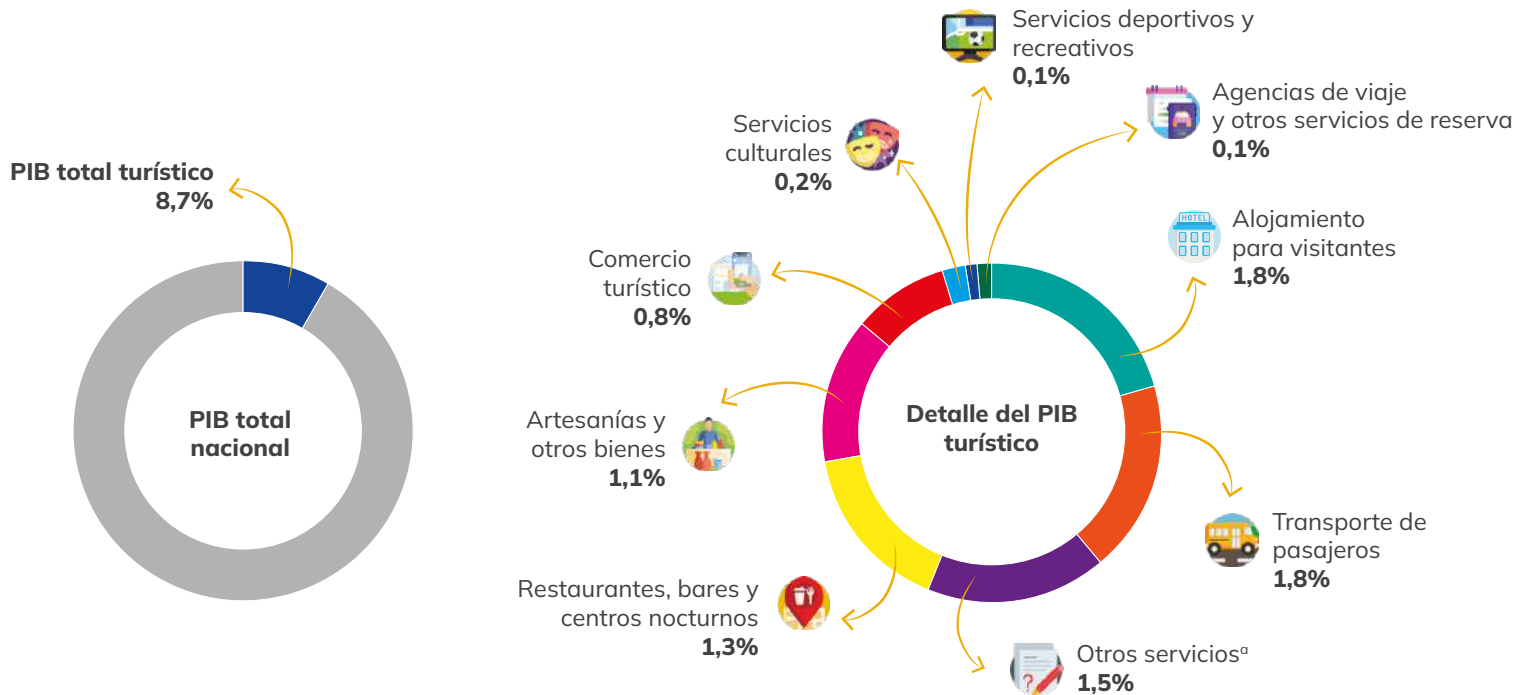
PIB total turístico
8,7%

PIB total nacional

Servicios deportivos y recreativos
0,1%

Servicios culturales
0,2%

Agencias de viaje y otros servicios de reserva
0,1%

Alojamiento para visitantes
HOTEL
1,8%

Comercio turístico
0,8%

Detalle del PIB turístico

Artesanías y otros bienes
1,1%

Transporte de pasajeros
1,8%

Restaurantes, bares y centros nocturnos
1,3%

Otros servicios$^a$
1,5%